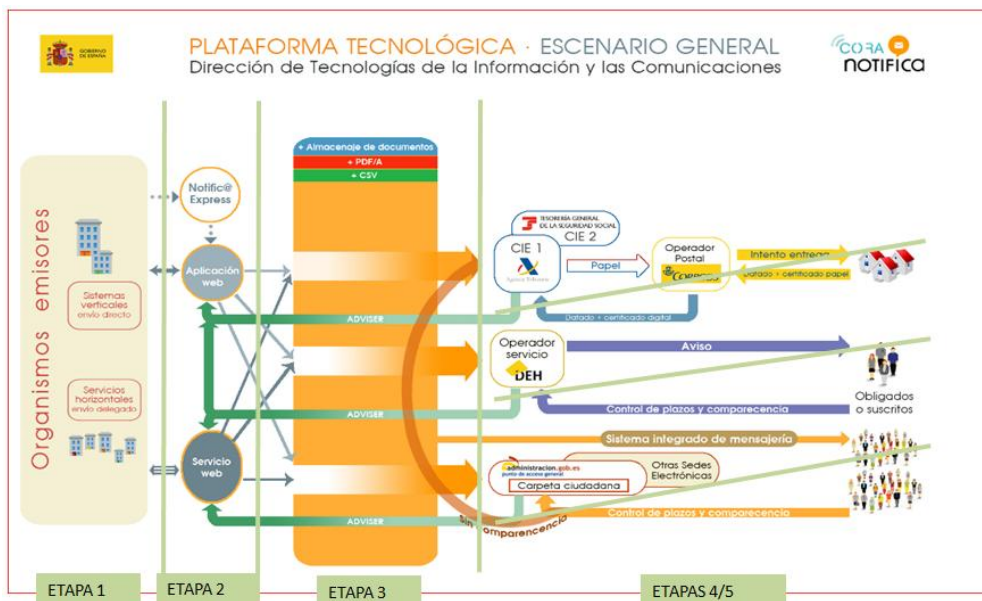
GOBIERNO DE ESPAÑA

PLATAFORMA TECNOLÓGICA · ESCENARIO GENERAL
Dirección de Tecnologías de la Información y las Comunicaciones

CORA NOTIFICA

Organismos emisores

Sistemas verticales envío directo

Servicios horizontales envío delegado

Notific@ Express

Aplicación web

Servicio web

+ Almacenaje de documentos
+ PDF/A
+ CSV

ADVISER

ADVISER

ADVISER

TESORERÍA GENERAL DE LA SEGURIDAD SOCIAL
CIE 2

CIE 1
Agencia Tributaria

Papel

Operador Postal
Correos

Intento entrega

Datado + certificado papel

Datado + certificado digital

Operador servicio
DEH

Aviso

Control de plazos y comparecencia

Obligados o suscritos

Sistema integrado de mensajería

administracion.gob.es punto de acceso general

Carpeta ciudadana

Otras Sedes Electrónicas

Control de plazos y comparecencia

Sin comparecencia

ETAPA 1

ETAPA 2

ETAPA 3

ETAPAS 4/5